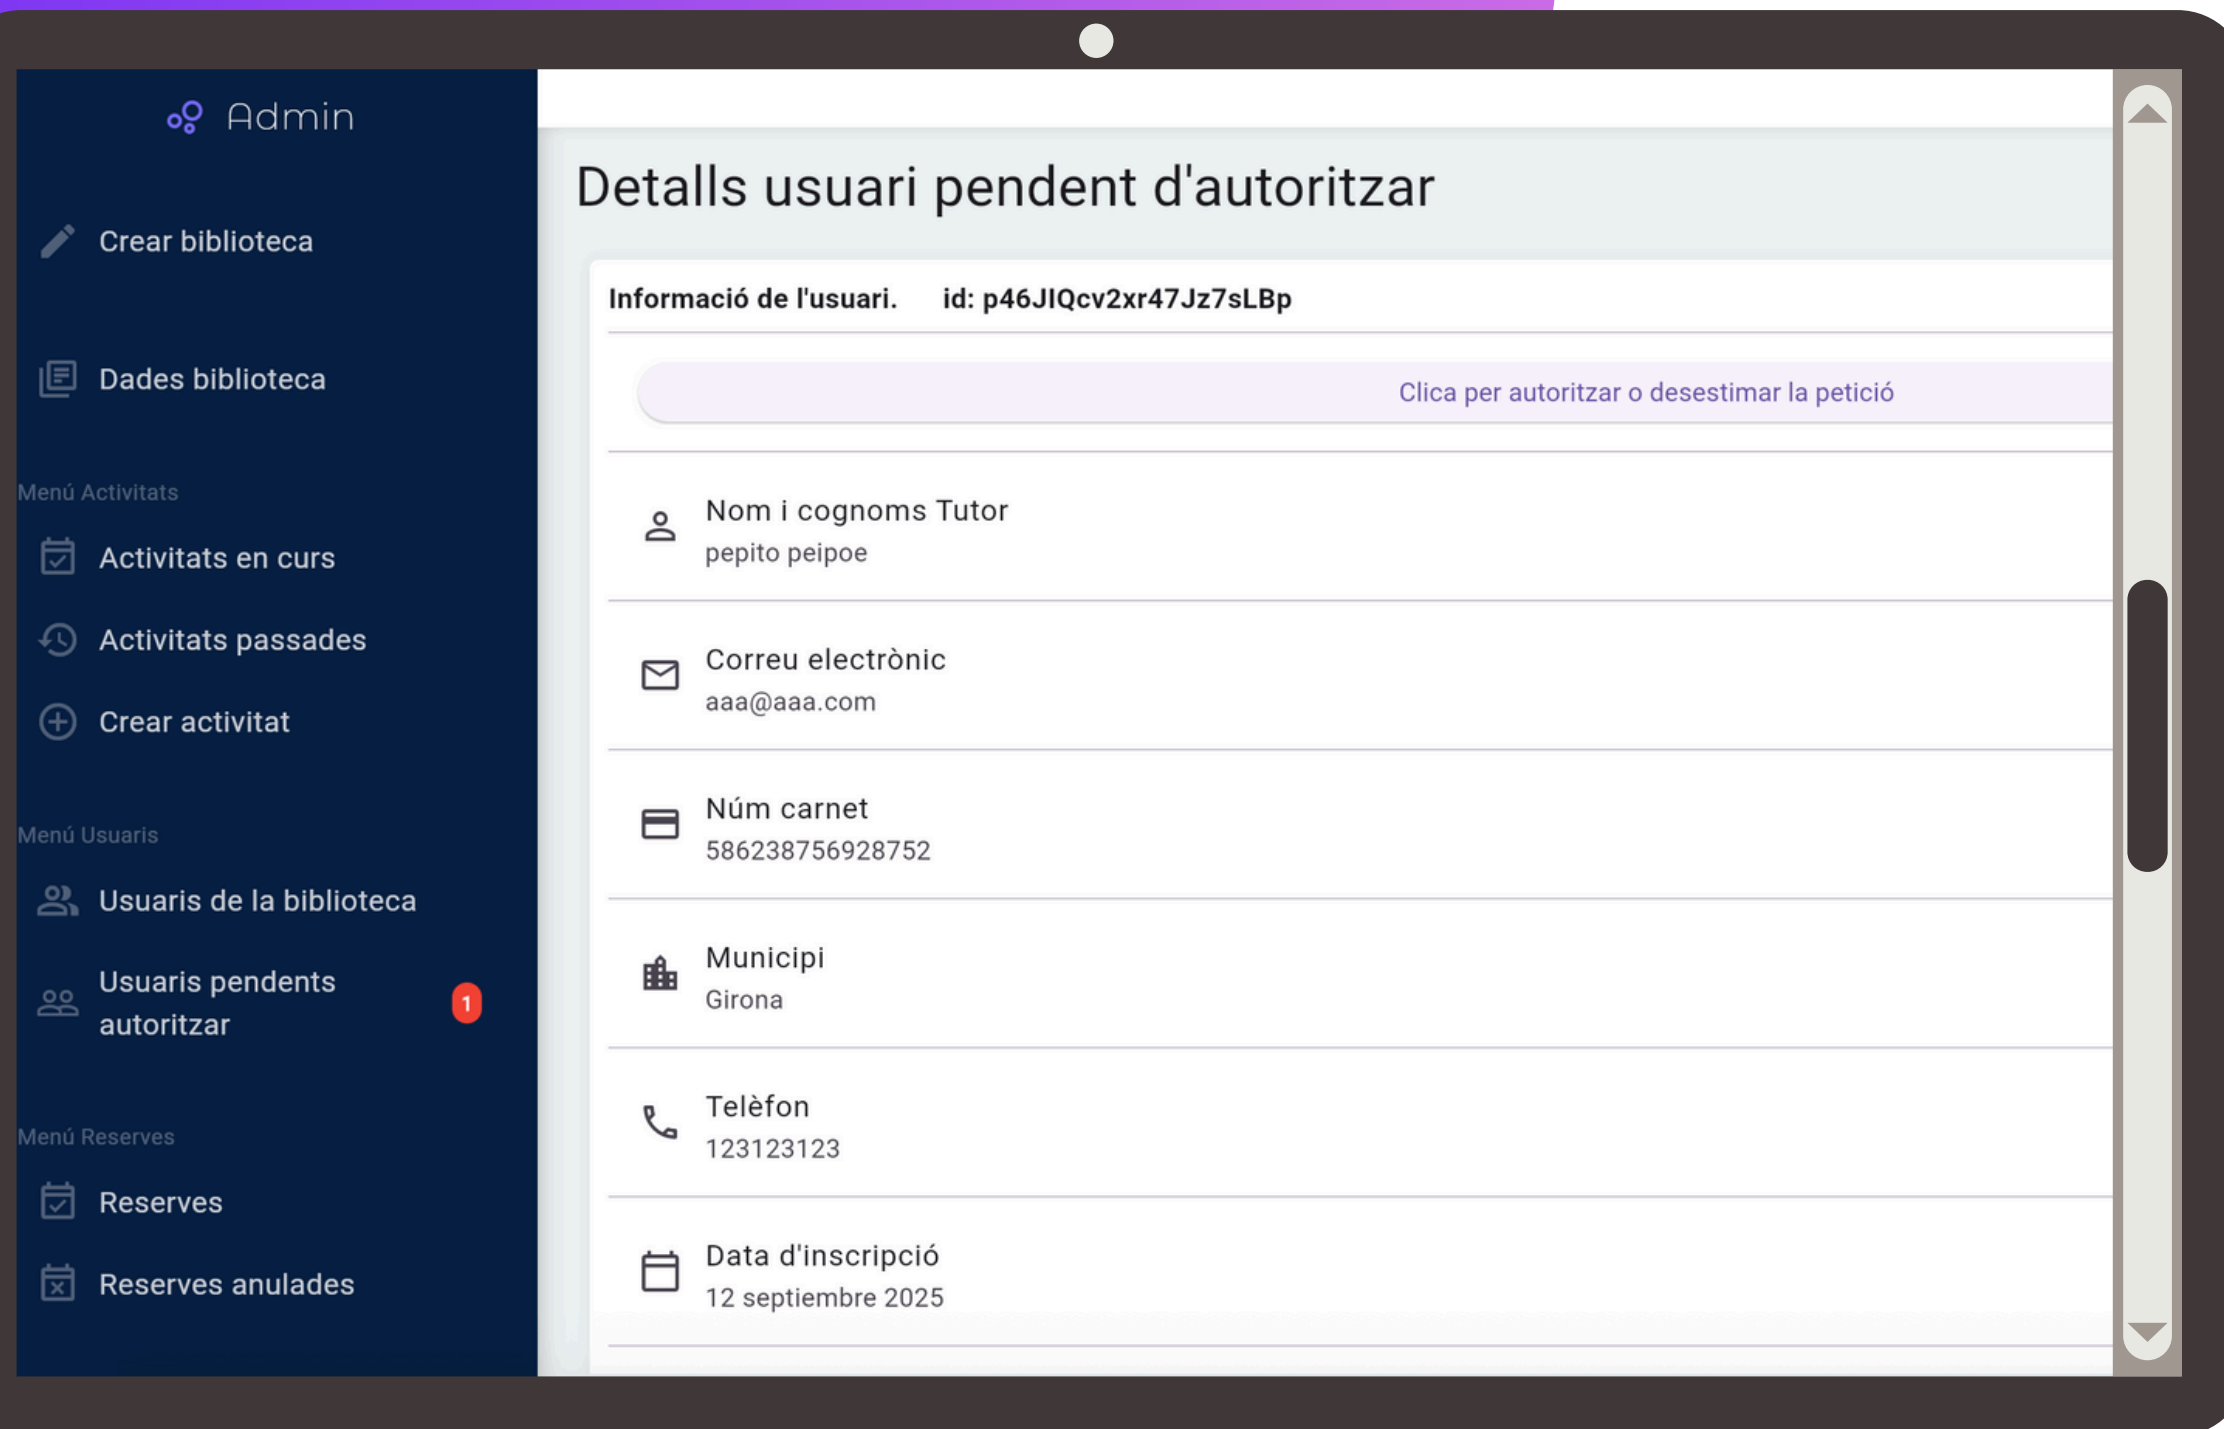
Admin

Crear biblioteca

Dades biblioteca

Menú Activitats

Activitats en curs

Activitats passades

Crear activitat

Menú Usuaris

Usuaris de la biblioteca

Usuaris pendents autoritzar 1

Menú Reserves

Reserves

Reserves anulades

Detalls usuari pendent d'autoritzar

Informació de l'usuari. id: p46JIQcv2xr47Jz7sLBp

Clica per autoritzar o desestimar la petició

Nom i cognoms Tutor
pepito peipoe

Correu electrònic
aaa@aaa.com

Núm carnet
586238756928752

Municipi
Girona

Telèfon
123123123

Data d'inscripció
12 septiembre 2025